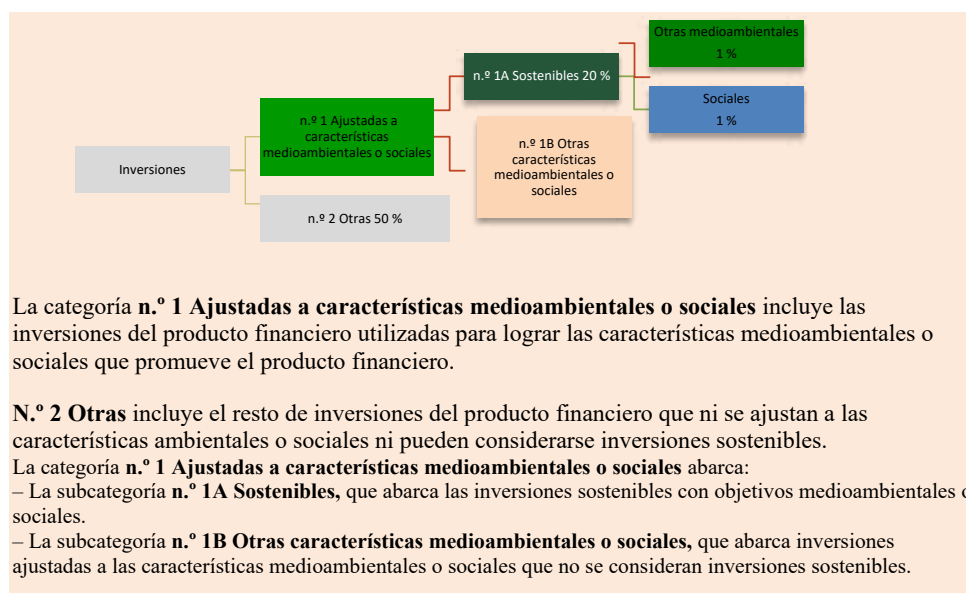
Otras medioambientales
1 %

n.º 1A Sostenibles 20 %

Sociales
1 %

n.º 1 Ajustadas a características medioambientales o sociales

n.º 1B Otras características medioambientales o sociales

Inversiones

n.º 2 Otras 50 %

La categoría **n.º 1 Ajustadas a características medioambientales o sociales** incluye las inversiones del producto financiero utilizadas para lograr las características medioambientales o sociales que promueve el producto financiero.

**N.º 2 Otras** incluye el resto de inversiones del producto financiero que ni se ajustan a las características ambientales o sociales ni pueden considerarse inversiones sostenibles.
La categoría **n.º 1 Ajustadas a características medioambientales o sociales** abarca:
– La subcategoría **n.º 1A Sostenibles,** que abarca las inversiones sostenibles con objetivos medioambientales o sociales.
– La subcategoría **n.º 1B Otras características medioambientales o sociales,** que abarca inversiones ajustadas a las características medioambientales o sociales que no se consideran inversiones sostenibles.